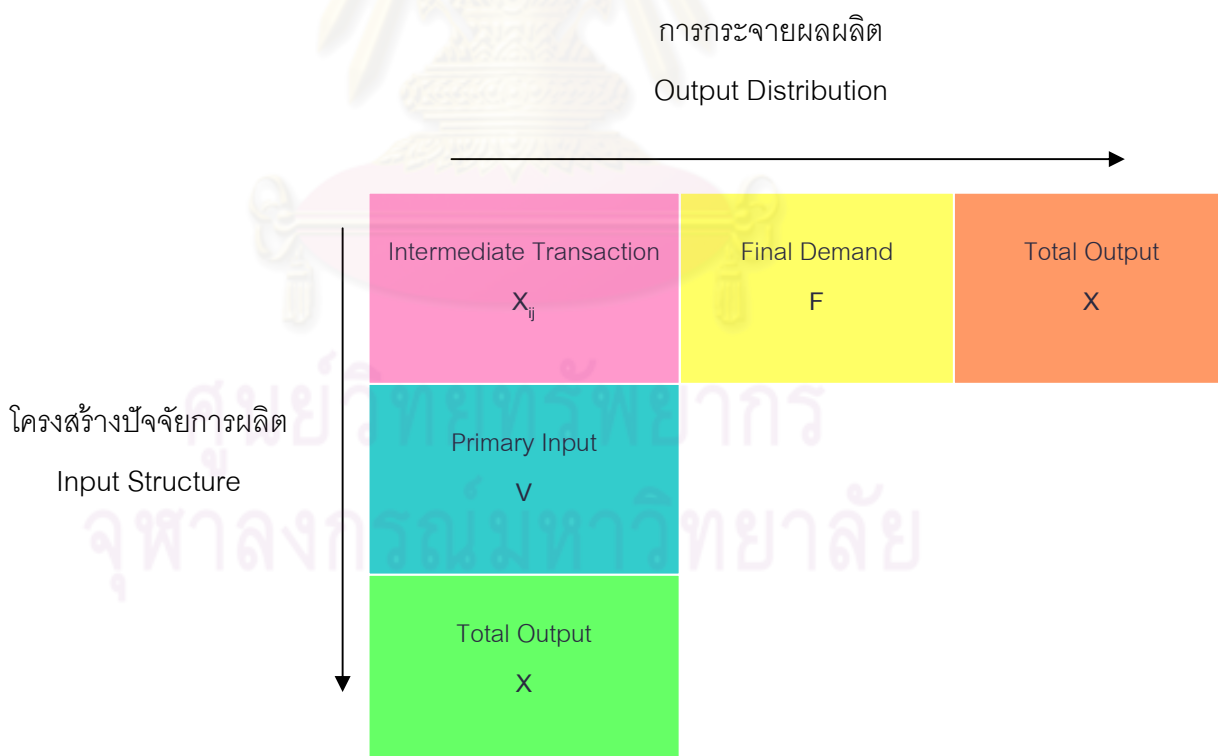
การกระจายผลผลิต

Output Distribution

Intermediate Transaction

$X_{ij}$

Final Demand

F

Total Output

X

โครงสร้างปัจจัยการผลิต

Input Structure

Primary Input

V

Total Output

X

ศูนย์วิทยทรัพยากร

จุฬาลงกรณ์มหาวิทยาลัย